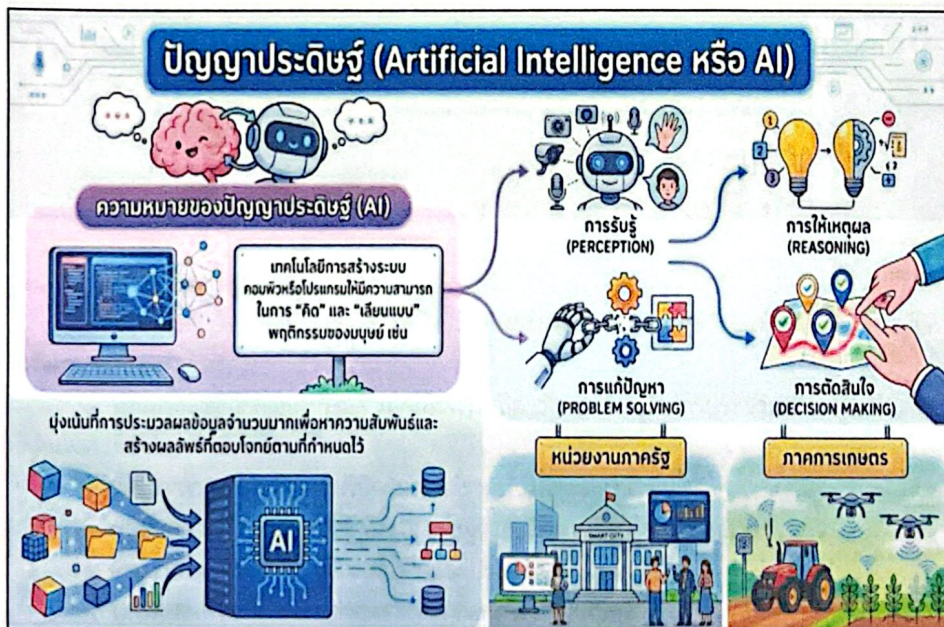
ปัญญาประดิษฐ์ (Artificial Intelligence หรือ AI)

ความหมายของปัญญาประดิษฐ์ (AI)

เทคโนโลยีการสร้างระบบคอมพิวเตอร์หรือโปรแกรมให้มีความสามารถในการ "คิด" และ "เลียนแบบ" พฤติกรรมของมนุษย์ เช่น

การรับรู้ (PERCEPTION)

การให้เหตุผล (REASONING)

การแก้ปัญหา (PROBLEM SOLVING)

การตัดสินใจ (DECISION MAKING)

มุ่งเน้นที่การประมวลผลข้อมูลจำนวนมากเพื่อหาความสัมพันธ์และสร้างผลลัพธ์ที่ตอบโจทย์ตามที่กำหนดไว้

AI

หน่วยงานภาครัฐ

SMART CITY

ภาคการเกษตร